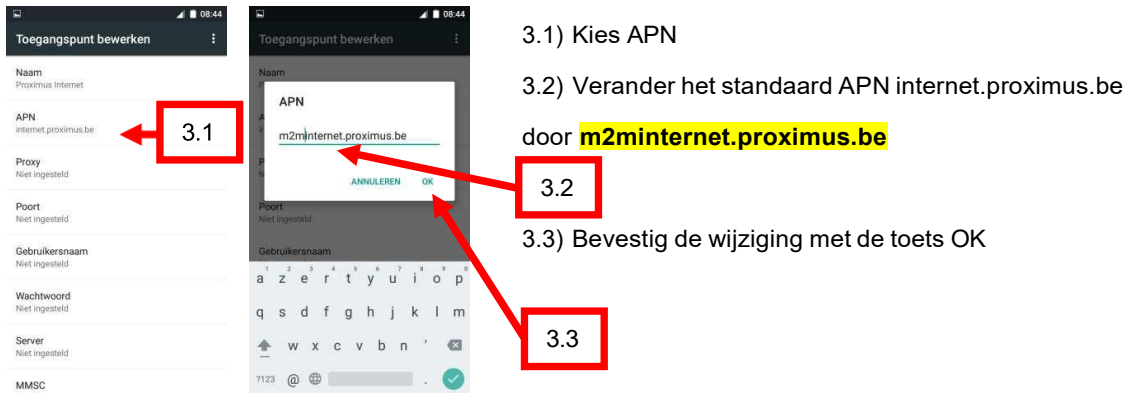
08:44

Toegangspunt bewerken

Naam
Proximus Internet

APN
internet.proximus.be

3.1

Proxy
Niet ingesteld

Poort
Niet ingesteld

Gebruikersnaam
Niet ingesteld

Wachtwoord
Niet ingesteld

Server
Niet ingesteld

MMSC

08:44

Toegangspunt bewerken

Naam

APN

m2minternet.proximus.be

ANNULEREN OK

Poort
Niet ingesteld

Gebruikersnaam

a z e r t y u i o p
q s d f g h j k l m
w x c v b n '
?123 @ .

3.2

3.3

3.1) Kies APN

3.2) Verander het standaard APN internet.proximus.be door **m2minternet.proximus.be**

3.3) Bevestig de wijziging met de toets OK